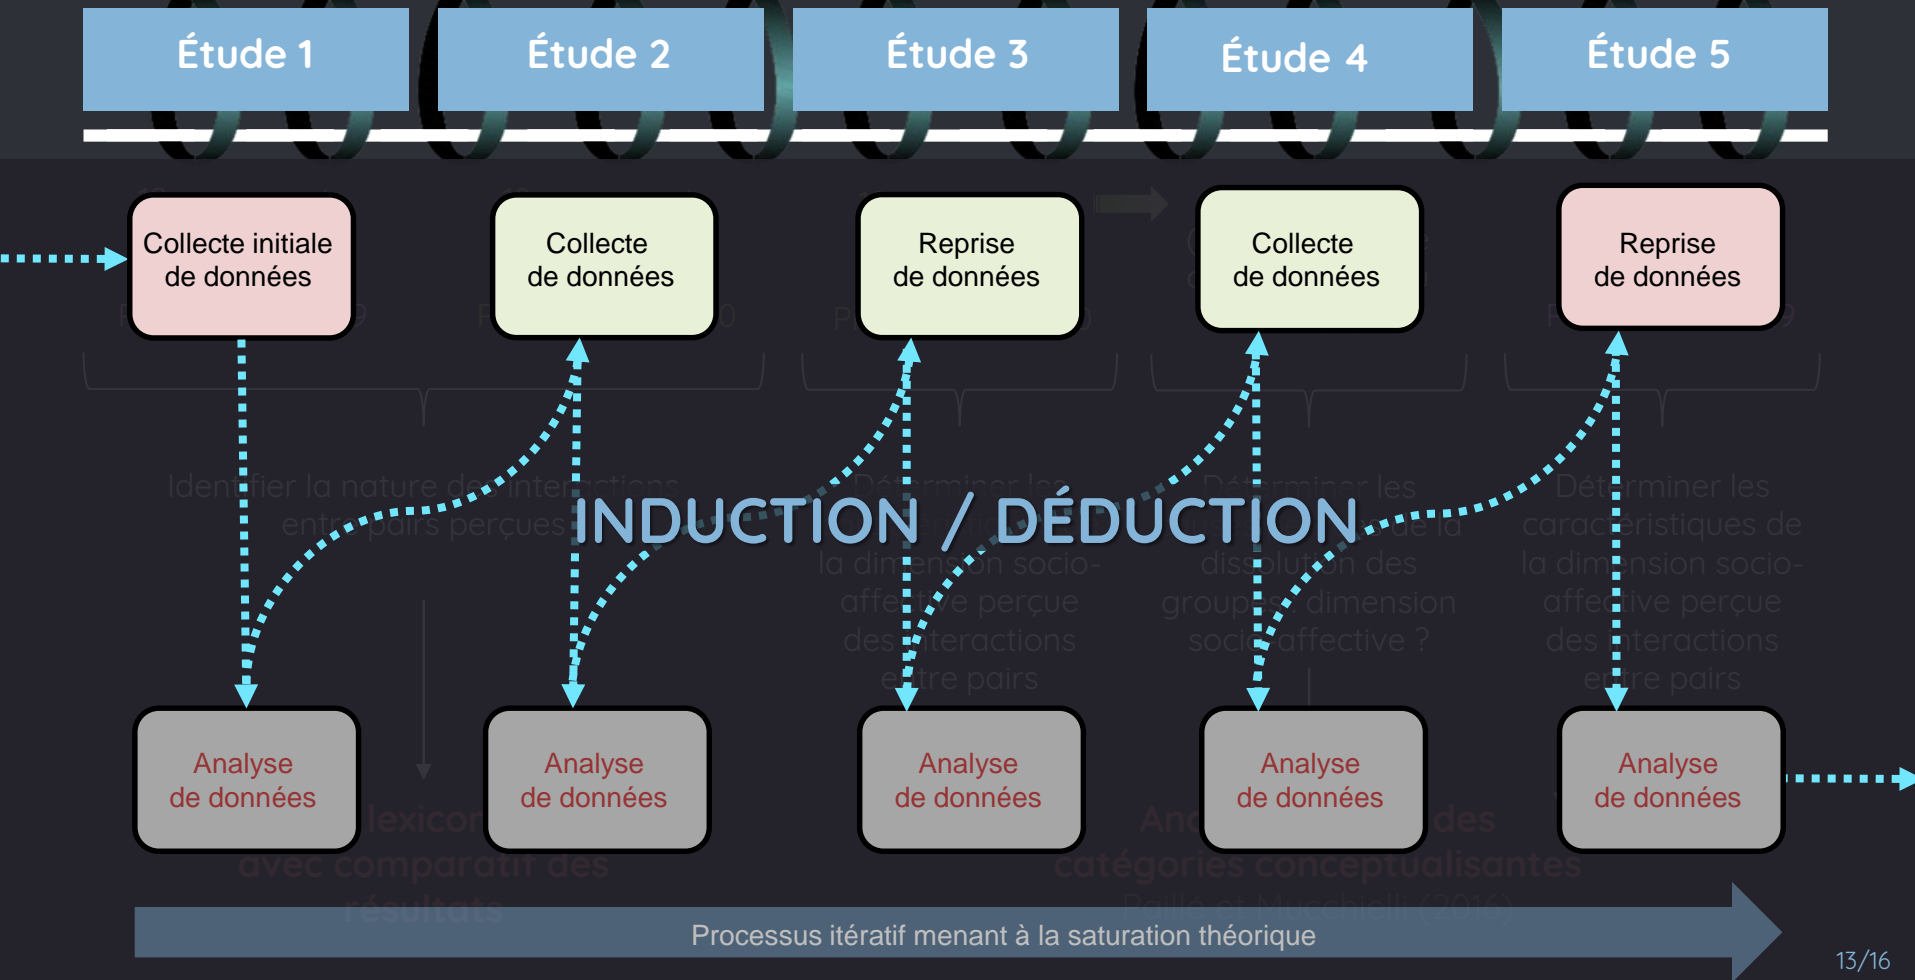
Étude 1

Étude 2

Étude 3

Étude 4

Étude 5

Collecte initiale de données

Collecte de données

Reprise de données

Collecte de données

Reprise de données

INDUCTION / DÉDUCTION

Analyse de données

Analyse de données

Analyse de données

Analyse de données

Analyse de données

Processus itératif menant à la saturation théorique

13/16